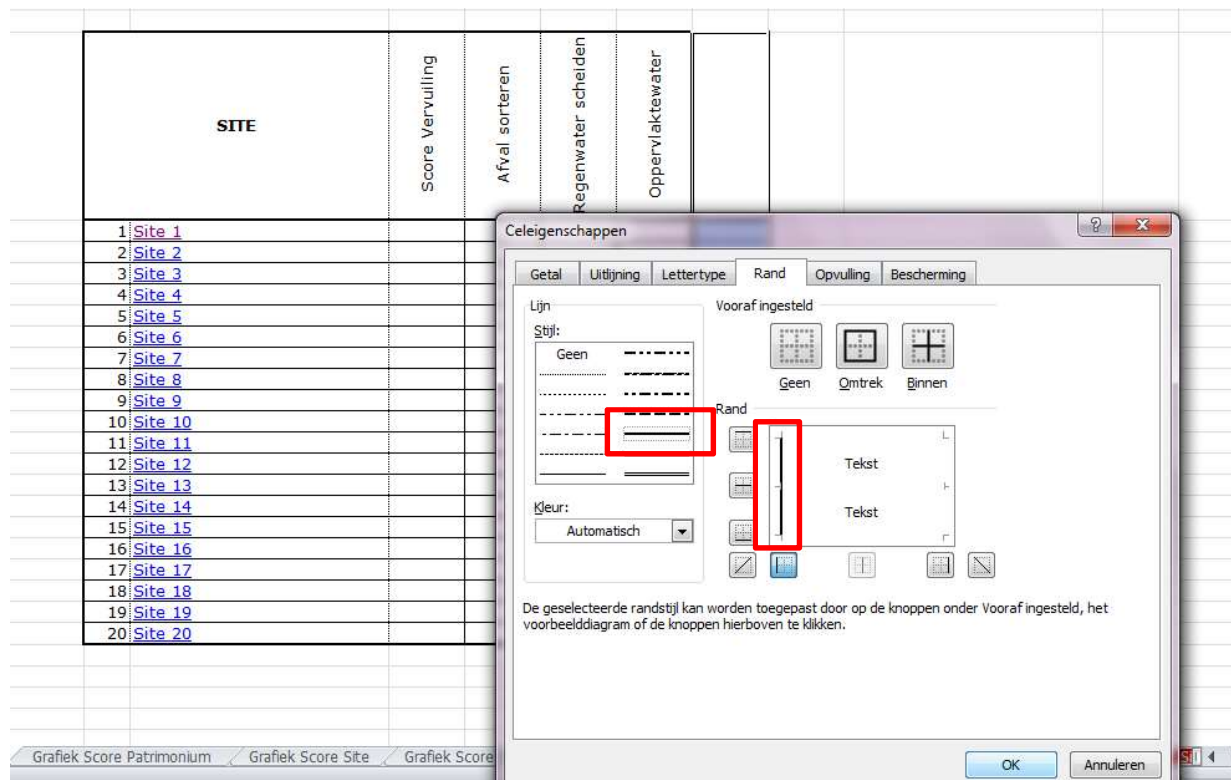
SITE

Score Vervuiling

Afval sorteren

Regenwater scheiden

Oppervlaktewater

1 Site 1
2 Site 2
3 Site 3
4 Site 4
5 Site 5
6 Site 6
7 Site 7
8 Site 8
9 Site 9
10 Site 10
11 Site 11
12 Site 12
13 Site 13
14 Site 14
15 Site 15
16 Site 16
17 Site 17
18 Site 18
19 Site 19
20 Site 20

Celeigenschappen

? X

Getal | Uitlijning | Lettertype | Rand | Opvulling | Bescherming

Lijn

Stijl:

Geen

Kleur:

Automatisch

Vooraf ingesteld

Geen

Omtrek

Binnen

Rand

Tekst

Tekst

De geselecteerde randstijl kan worden toegepast door op de knoppen onder Vooraf ingesteld, het voorbeelddiagram of de knoppen hierboven te klikken.

OK

Annuleren

Grafiek Score Patrimonium

Grafiek Score Site

Grafiek Score